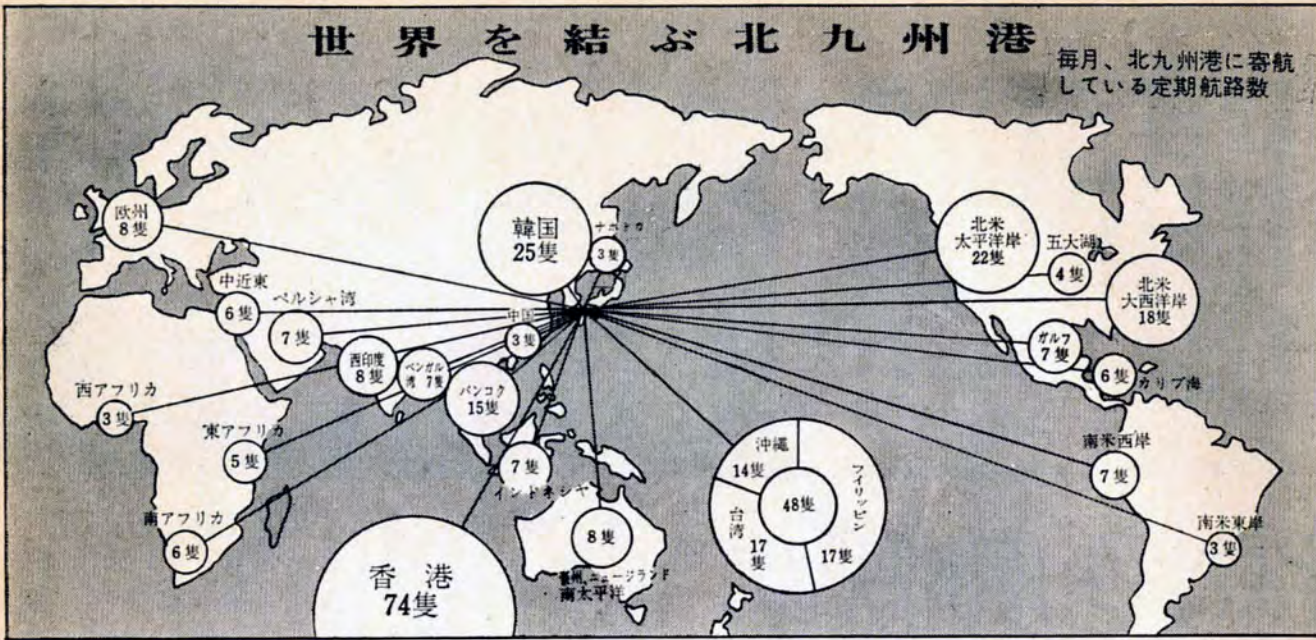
世界を結ぶ北九州港

毎月、北九州港に寄航している定期航路数

欧州 8隻

韓国 25隻

ナホトカ 3隻

中近東 6隻

ペルシャ湾 7隻

中国 3隻

西印度 8隻

ベンガル湾 7隻

バンコク 15隻

西アフリカ 3隻

東アフリカ 5隻

7隻 インドネシヤ

南アフリカ 6隻

香港 74隻

8隻 豪州、ニュージランド 南太平洋

沖縄 14隻

フイリッピン 17隻

台湾 17隻

48隻

北米太平洋岸 22隻

五大湖 4隻

北米大西洋岸 18隻

ガルフ 7隻

6隻 カリブ海

南米西岸 7隻

南米東岸 3隻